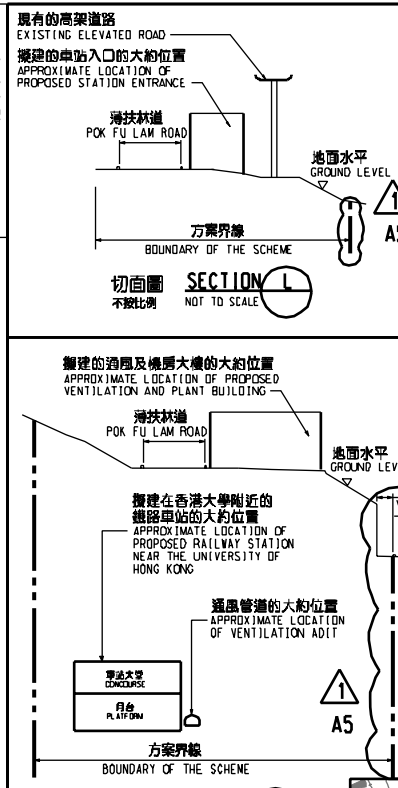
現有的高架道路
EXISTING ELEVATED ROAD

擬建的車站入口的大約位置
APPROXIMATE LOCATION OF PROPOSED STATION ENTRANCE

薄扶林道
POK FU LAM ROAD

地面水平
GROUND LEVEL

1

A5

方案界線
BOUNDARY OF THE SCHEME

切面圖
不按比例

SECTION L
NOT TO SCALE

擬建的通風及機房大樓的大約位置
APPROXIMATE LOCATION OF PROPOSED VENTILATION AND PLANT BUILDING

薄扶林道
POK FU LAM ROAD

地面水平
GROUND LEV

擬建在香港大學附近的鐵路車站的大約位置
APPROXIMATE LOCATION OF PROPOSED RAILWAY STATION NEAR THE UNIVERSITY OF HONG KONG

通風管道的大約位置
APPROXIMATE LOCATION OF VENTILATION ADIT

車站大堂
CONCOURSE

月台
PLATFORM

1

A5

方案界線
BOUNDARY OF THE SCHEME